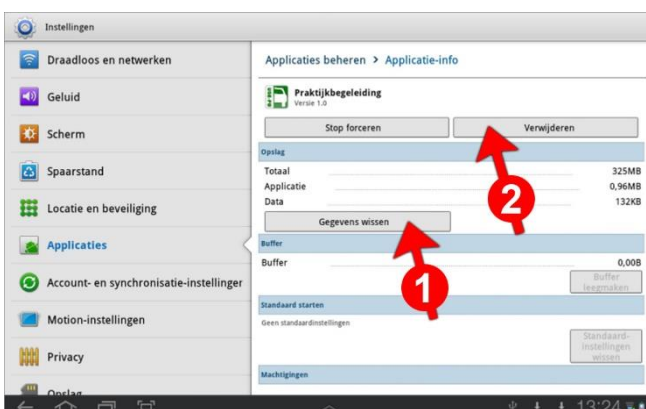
Instellingen

Draadloos en netwerken

Geluid

Scherm

Spaarstand

Locatie en beveiliging

Applicaties

Account- en synchronisatie-instellingen

Motion-instellingen

Privacy

Opslag

Applicaties beheren > Applicatie-info

Praktijkbegeleiding
Versie 1.0

Stop forceren

Verwijderen

Opslag

| | |
|---|---|
| Totaal | 325MB |
| Applicatie | 0,96MB |
| Data | 132KB |

Gegevens wissen

Buffer

Buffer 0,00B

Buffer leegmaken

Standaard starten

Geen standaardinstellingen

Standaard-instellingen wissen

Machtigingen

1

2

13:24